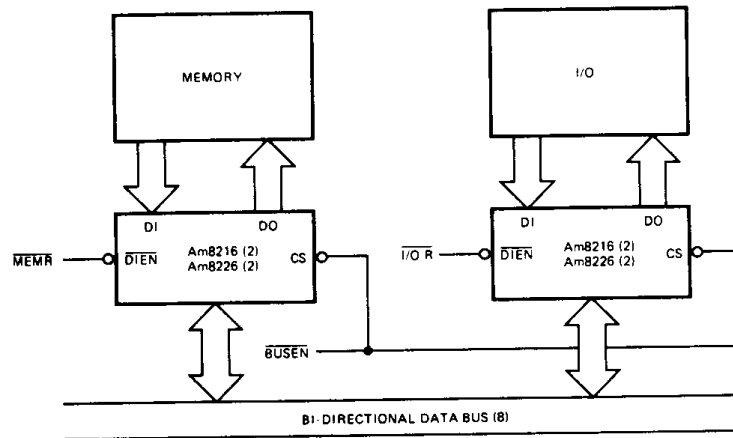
MEMORY

I/O

DI

DO

$\overline{MEMR}$

$\overline{DIEN}$

Am8216 (2)
Am8226 (2)

CS

DI

DO

$\overline{I/O\ R}$

$\overline{DIEN}$

Am8216 (2)
Am8226 (2)

CS

$\overline{BUSEN}$

BI-DIRECTIONAL DATA BUS (8)